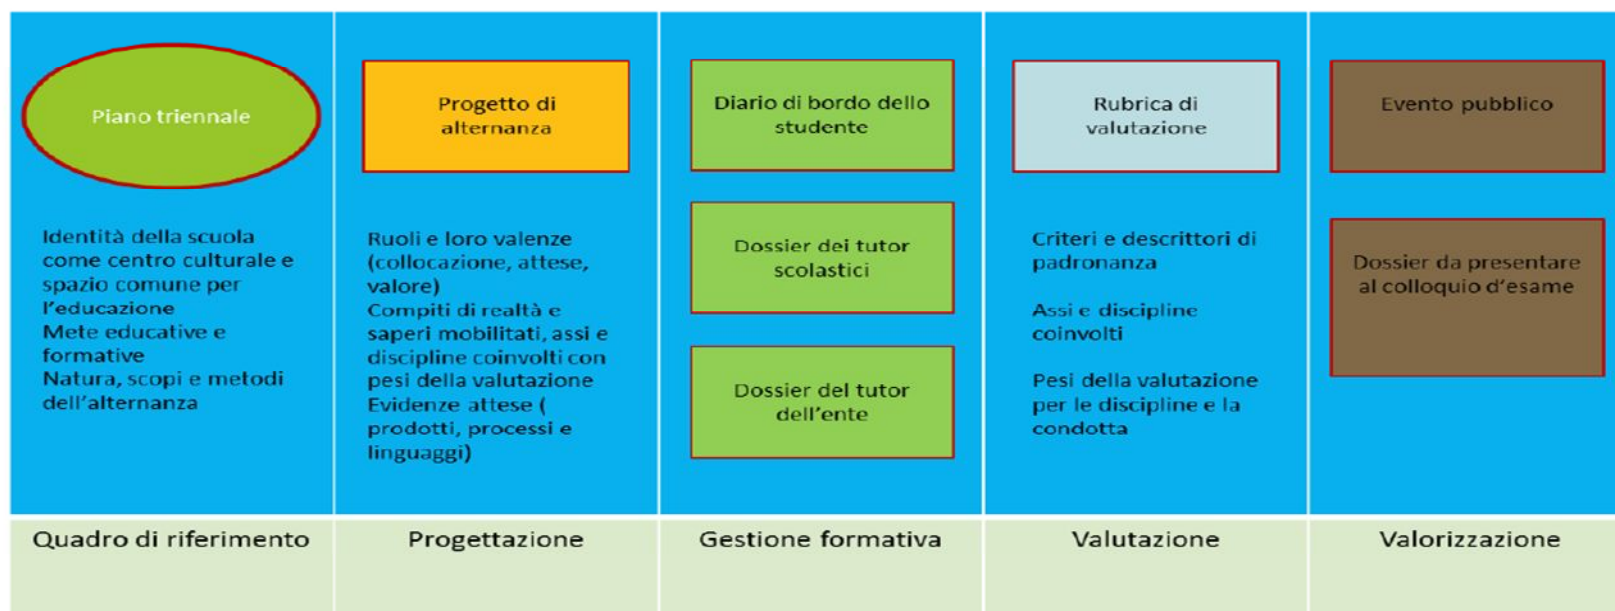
Piano triennale

Identità della scuola come centro culturale e spazio comune per l'educazione
Mete educative e formative
Natura, scopi e metodi dell'alternanza

Quadro di riferimento

Progetto di alternanza

Ruoli e loro valenze (collocazione, attese, valore)
Compiti di realtà e saperi mobilitati, assi e discipline coinvolti con pesi della valutazione
Evidenze attese ( prodotti, processi e linguaggi)

Progettazione

Diario di bordo dello studente

Dossier dei tutor scolastici

Dossier del tutor dell'ente

Gestione formativa

Rubrica di valutazione

Criteri e descrittori di padronanza

Assi e discipline coinvolti

Pesi della valutazione per le discipline e la condotta

Valutazione

Evento pubblico

Dossier da presentare al colloquio d'esame

Valorizzazione